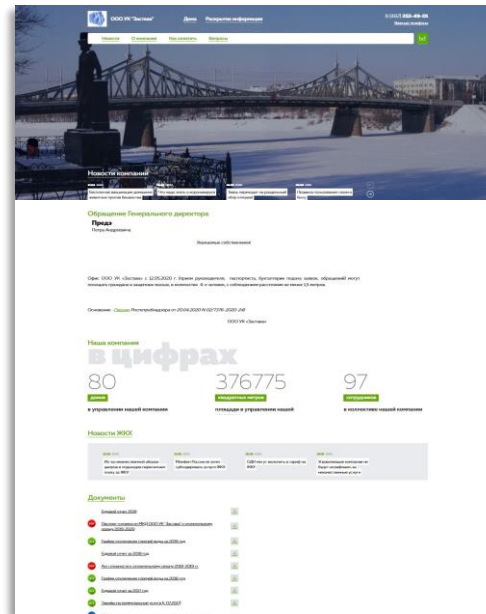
ООО УК "Застава"

Дома

Раскрытие информации

8 (4822) 000-49-05

Заказать звонок

Новости

О компании

Нас оплатить

Вопросы

Новости компании

Обращение Генерального директора

Преда

Петра Андреевича

Уважаемые собственники!

Основание: Письмо Роспотребнадзора от 20.04.2020 N 02/7376-2020-24

ООО УК "Застава"

Наша компания

в цифрах

80

домов

в управлении нашей компании

376775

квадратных метров

площади в управлении нашей

97

сотрудников

в количестве нашей компании

Новости ЖКХ

Документы